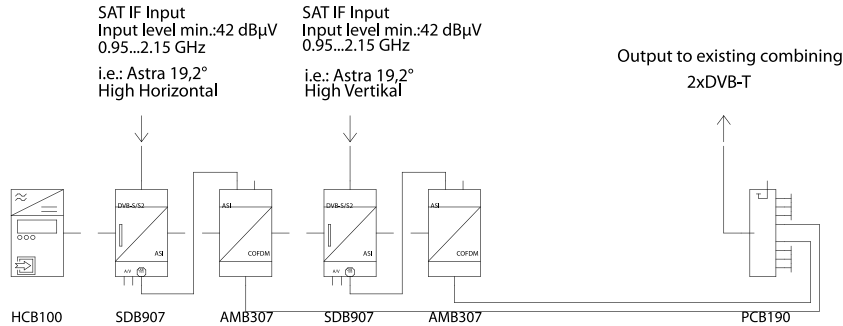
SAT IF Input
Input level min.:42 dBµV
0.95...2.15 GHz

i.e.: Astra 19,2°
High Horizontal

SAT IF Input
Input level min.:42 dBµV
0.95...2.15 GHz

i.e.: Astra 19,2°
High Vertikal

Output to existing combining
2xDVB-T

DVB-S/S2
ASI
A/V

ASI
COFDM

DVB-S/S2
ASI
A/V

ASI
COFDM

HCB100 SDB907 AMB307 SDB907 AMB307 PCB190